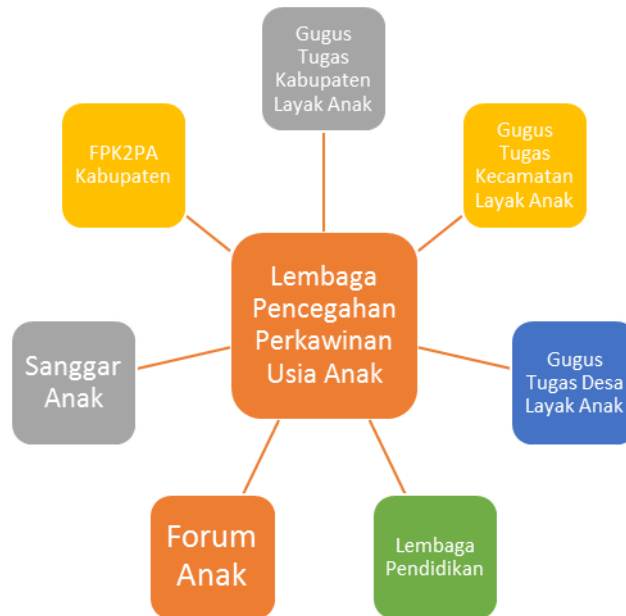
Gugus Tugas Kabupaten Layak Anak

FPK2PA Kabupaten

Gugus Tugas Kecamatan Layak Anak

Lembaga Pencegahan Perkawinan Usia Anak

Sanggar Anak

Gugus Tugas Desa Layak Anak

Forum Anak

Lembaga Pendidikan